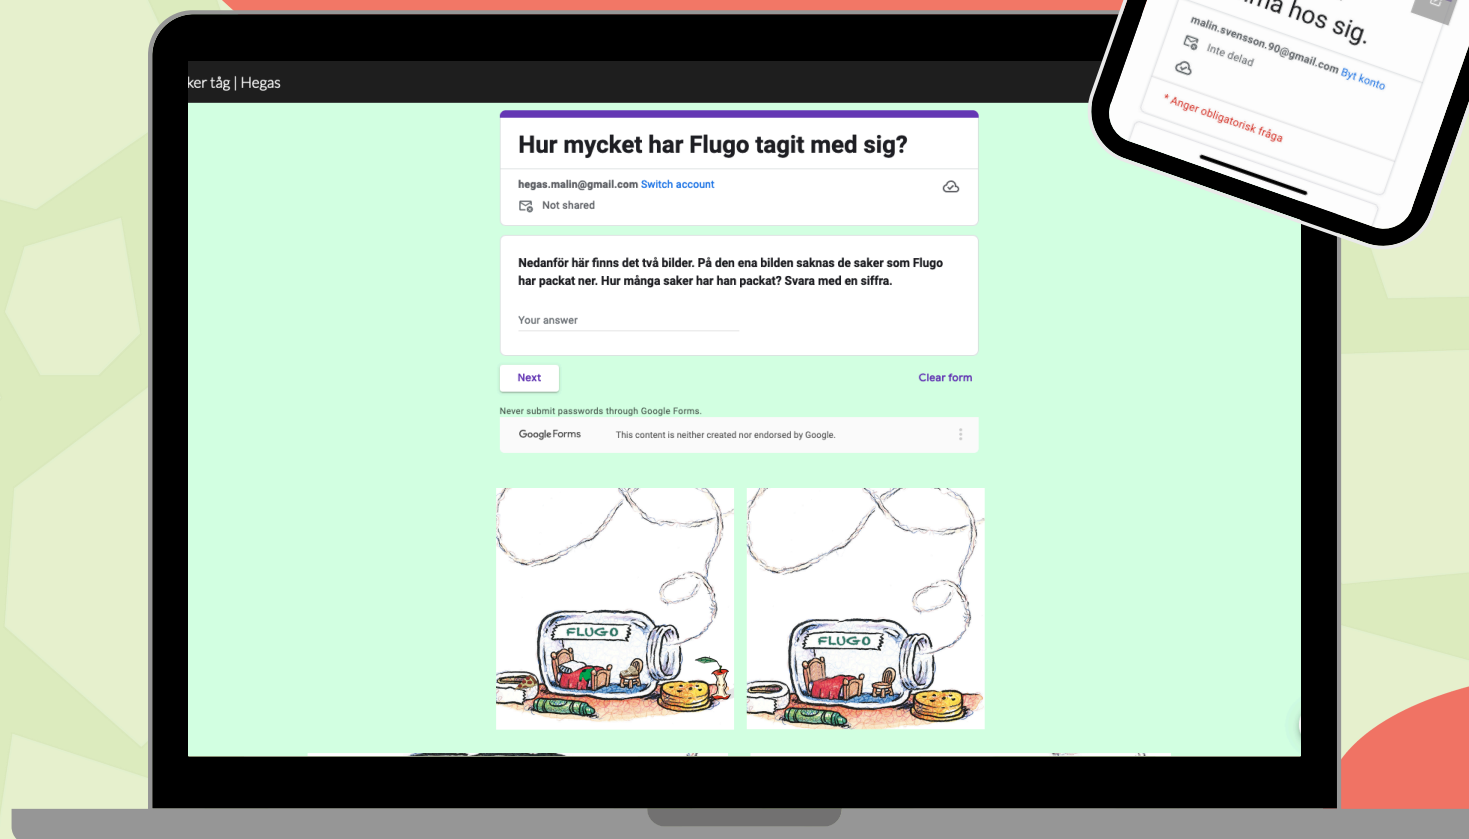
ker tåg | Hegas

Hur mycket har Flugo tagit med sig?

hegas.malin@gmail.com Switch account

Not shared

Nedanför här finns det två bilder. På den ena bilden saknas de saker som Flugo har packat ner. Hur många saker har han packat? Svara med en siffra.

Your answer

Next

Clear form

Never submit passwords through Google Forms.

Google Forms This content is neither created nor endorsed by Google.

FLUGO

FLUGO

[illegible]ma hos sig.

malin.svensson.90@gmail.com Byt konto

Inte delad

* Anger obligatorisk fråga